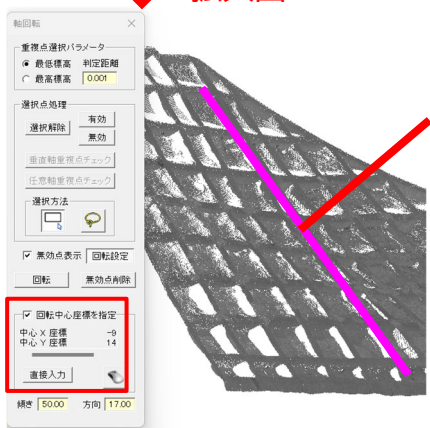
軸回転

重複点選択パラメータ
最低標高　判定距離
最高標高　0.001

選択点処理
選択解除　有効
無効
垂直軸重複点チェック
任意軸重複点チェック

選択方法

無効点表示　回転設定

回転　無効点削除

回転中心座標を指定
中心 X 座標　-9
中心 Y 座標　14

直接入力

傾き 50.00　方向 17.00